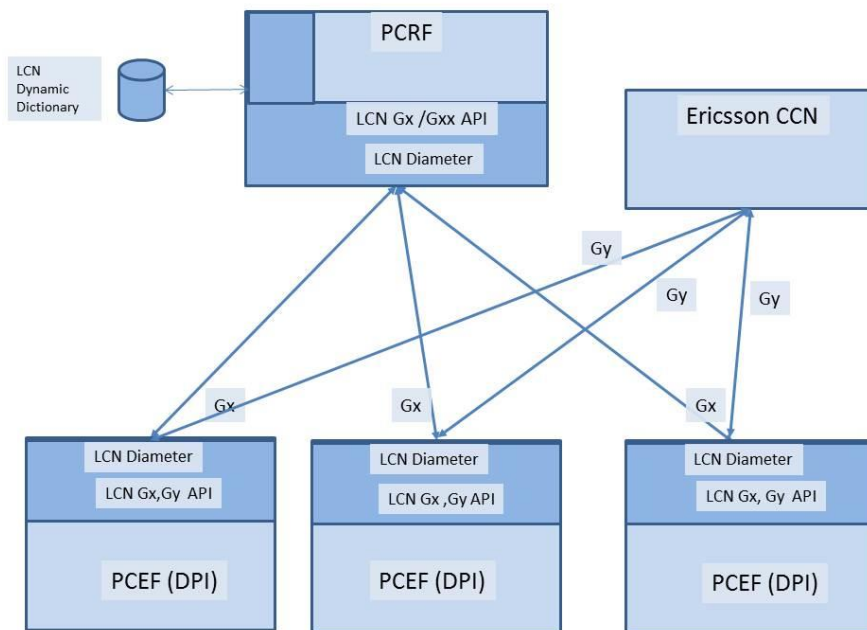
LCN Dynamic Dictionary

PCRF

LCN Gx /Gxx API

LCN Diameter

Ericsson CCN

Gy

Gy

Gy

Gx

Gx

Gx

LCN Diameter

LCN Gx,Gy API

PCEF (DPI)

LCN Diameter

LCN Gx ,Gy API

PCEF (DPI)

LCN Diameter

LCN Gx, Gy API

PCEF (DPI)